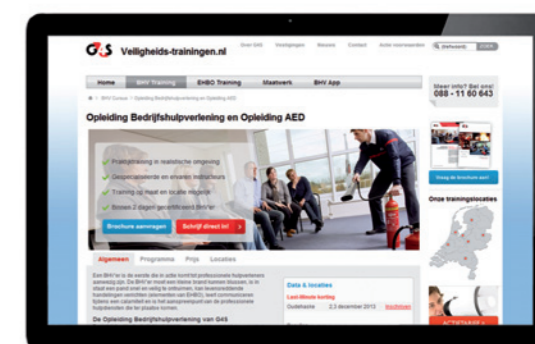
G4S Veiligheids-trainingen.nl

Over G4S Vestigingen Nieuws Contact Actie voorwaarden Trefwoord ZOEK

Home BHV Training EHBO Training Maatwerk BHV App

Meer info? Bel ons! 088 - 11 60 643

BHV Cursus > Opleiding Bedrijfshulpverlening en Opleiding AED

Opleiding Bedrijfshulpverlening en Opleiding AED

Praktijktraining in realistische omgeving
Gespecialiseerde en ervaren instructeurs
Training op maat en locatie mogelijk
Binnen 2 dagen gecertificeerd BHV'er

Brochure aanvragen Schrijf direct in!

Vraag de brochure aan!

Onze trainingslocaties

Algemeen Programma Prijs Locaties

Een BHV'er is de eerste die in actie komt tot professionele hulpverleners aanwezig zijn. De BHV'er moet een kleine brand kunnen blussen, is in staat een pand snel en veilig te ontruimen, kan levensreddende handelingen verrichten (elementaire van EHBO), leert communiceren tijdens een calamiteit en is het aanspreekpunt van de professionele hulpdiensten die ter plaatse komen.

De Opleiding Bedrijfshulpverlening van G4S

Data & locaties

Last-Minute korting

Oudehaske 2,3 december 2013 Inschrijven

ACTIEPAKKET